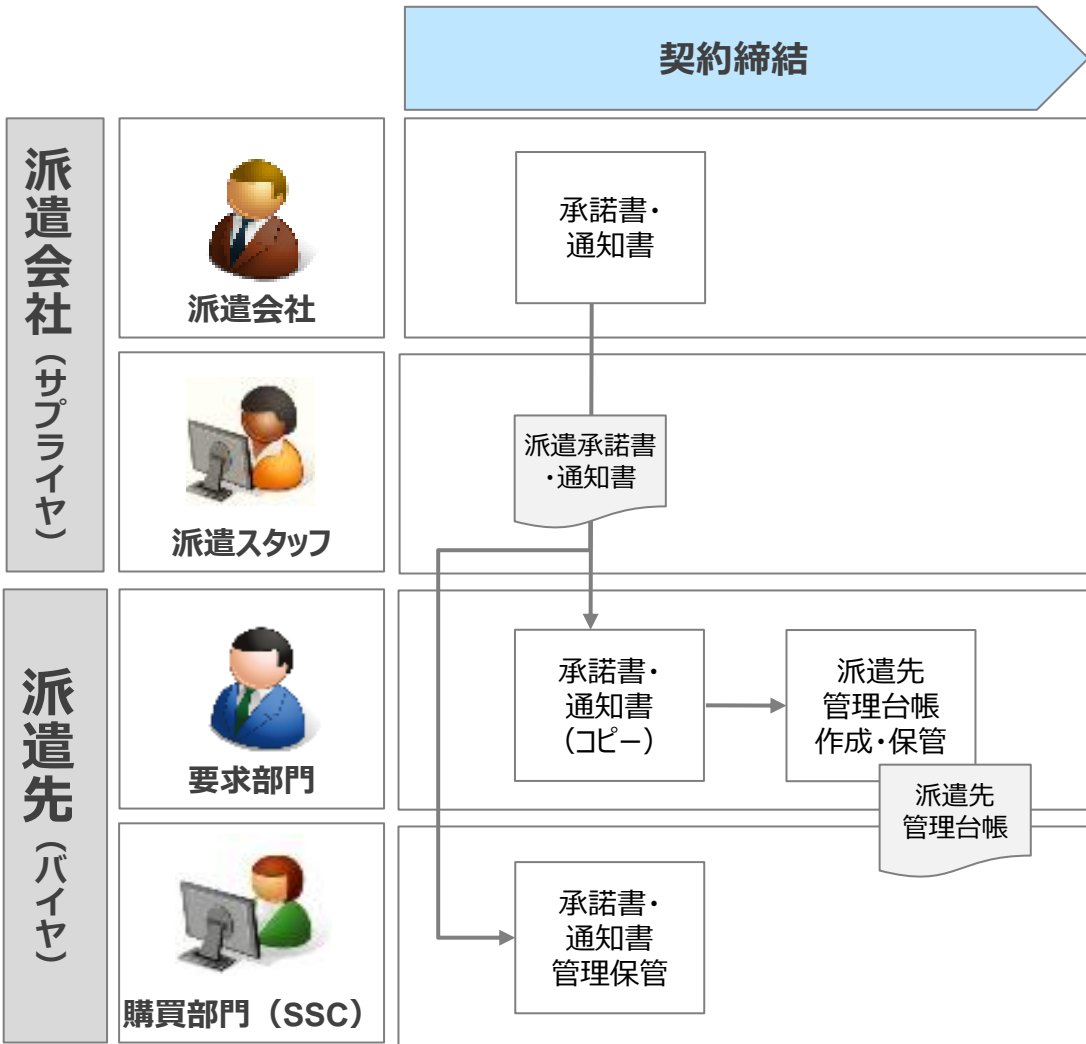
契約締結

派遣会社（サプライヤ）

派遣会社

承諾書・通知書

派遣スタッフ

派遣承諾書・通知書

派遣先（バイヤ）

要求部門

承諾書・通知書（コピー）

派遣先管理台帳作成・保管

派遣先管理台帳

購買部門（SSC）

承諾書・通知書管理保管